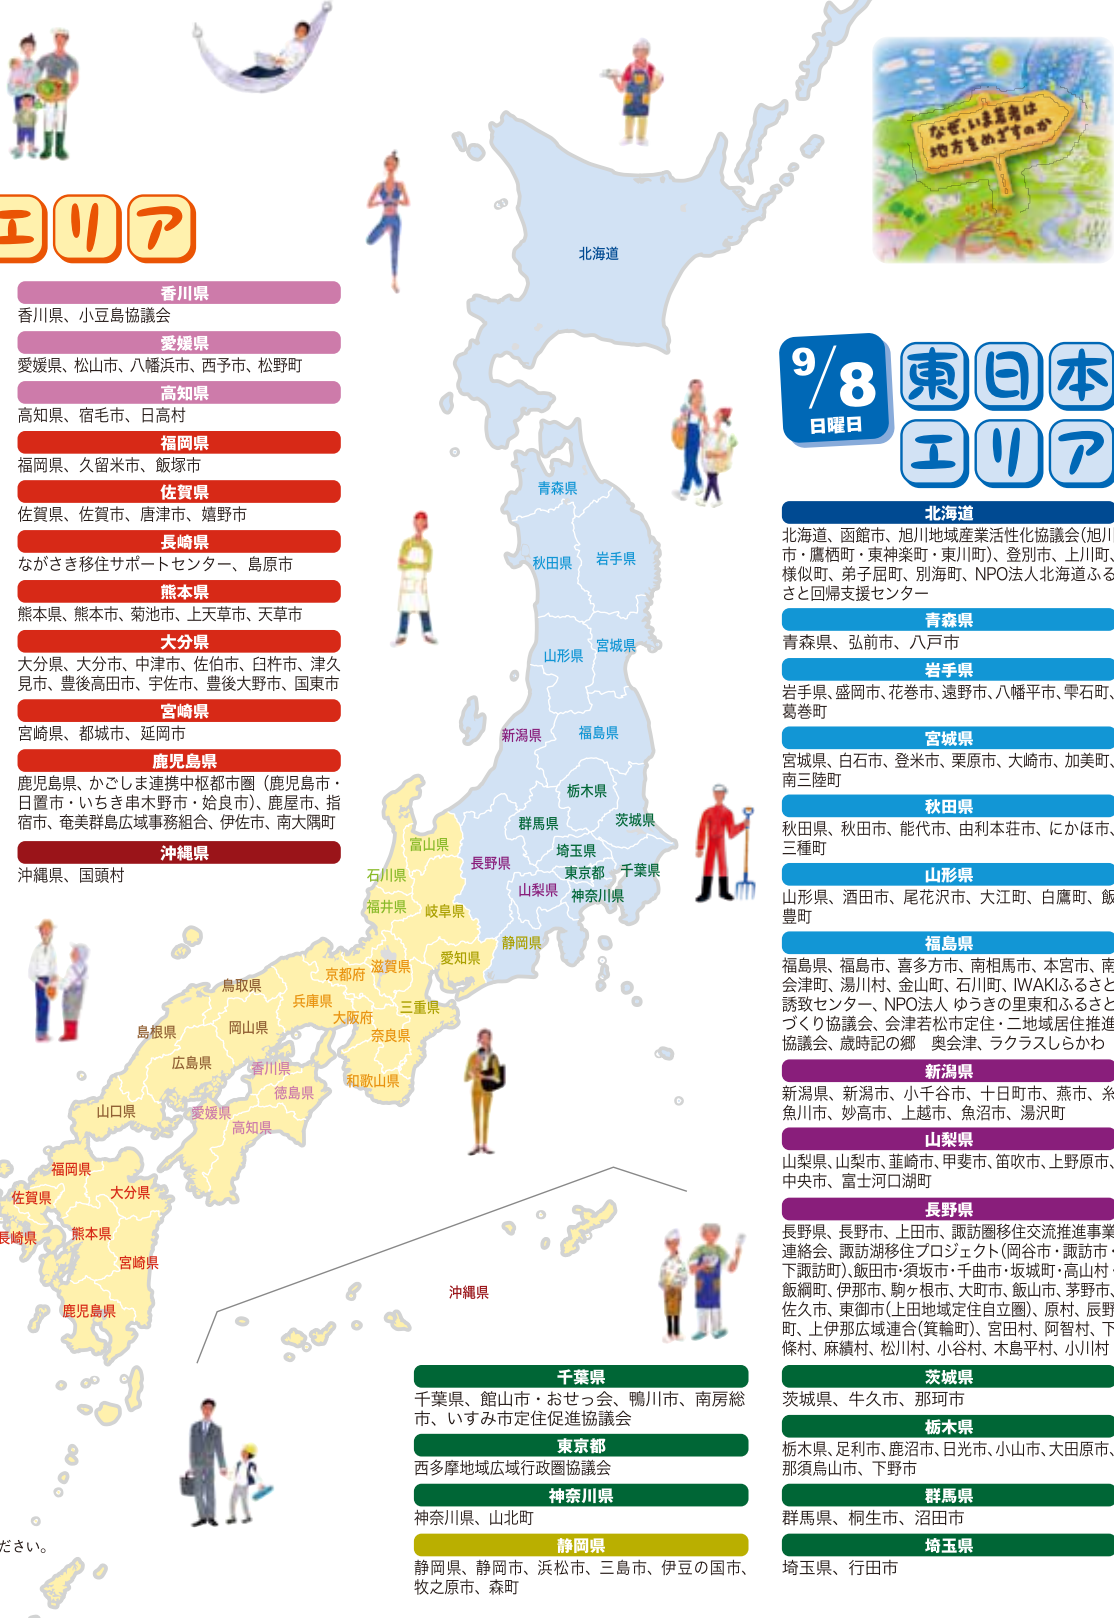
エリア

香川県
香川県、小豆島協議会
愛媛県
愛媛県、松山市、八幡浜市、西予市、松野町
高知県
高知県、宿毛市、日高村
福岡県
福岡県、久留米市、飯塚市
佐賀県
佐賀県、佐賀市、唐津市、嬉野市
長崎県
ながさき移住サポートセンター、島原市
熊本県
熊本県、熊本市、菊池市、上天草市、天草市
大分県
大分県、大分市、中津市、佐伯市、臼杵市、津久見市、豊後高田市、宇佐市、豊後大野市、国東市
宮崎県
宮崎県、都城市、延岡市
鹿児島県
鹿児島県、かごしま連携中枢都市圏（鹿児島市・日置市・いちき串木野市・姶良市）、鹿屋市、指宿市、奄美群島広域事務組合、伊佐市、南大隅町
沖縄県
沖縄県、国頭村

ださい。

なぜ、いま若者は地方をめざすのか

北海道
青森県
秋田県
岩手県
山形県
宮城県
新潟県
福島県
栃木県
群馬県
茨城県
富山県
長野県
埼玉県
石川県
東京都
千葉県
山梨県
神奈川県
福井県
岐阜県
静岡県
愛知県
京都府
滋賀県
鳥取県
兵庫県
三重県
大阪府
島根県
岡山県
奈良県
広島県
香川県
徳島県
和歌山県
山口県
愛媛県
高知県
福岡県
佐賀県
大分県
長崎県
熊本県
宮崎県
鹿児島県
沖縄県

9/8 日曜日
東日本エリア

北海道
北海道、函館市、旭川地域産業活性化協議会(旭川市・鷹栖町・東神楽町・東川町)、登別市、上川町、様似町、弟子屈町、別海町、NPO法人北海道ふるさと回帰支援センター
青森県
青森県、弘前市、八戸市
岩手県
岩手県、盛岡市、花巻市、遠野市、八幡平市、雫石町、葛巻町
宮城県
宮城県、白石市、登米市、栗原市、大崎市、加美町、南三陸町
秋田県
秋田県、秋田市、能代市、由利本荘市、にかほ市、三種町
山形県
山形県、酒田市、尾花沢市、大江町、白鷹町、飯豊町
福島県
福島県、福島市、喜多方市、南相馬市、本宮市、南会津町、湯川村、金山町、石川町、IWAKIふるさと誘致センター、NPO法人 ゆうきの里東和ふるさとづくり協議会、会津若松市定住・二地域居住推進協議会、歳時記の郷　奥会津、ラクラスしらかわ
新潟県
新潟県、新潟市、小千谷市、十日町市、燕市、糸魚川市、妙高市、上越市、魚沼市、湯沢町
山梨県
山梨県、山梨市、韮崎市、甲斐市、笛吹市、上野原市、中央市、富士河口湖町
長野県
長野県、長野市、上田市、諏訪圏移住交流推進事業連絡会、諏訪湖移住プロジェクト(岡谷市・諏訪市・下諏訪町)、飯田市・須坂市・千曲市・坂城町・高山村・飯綱町、伊那市、駒ヶ根市、大町市、飯山市、茅野市、佐久市、東御市(上田地域定住自立圏)、原村、辰野町、上伊那広域連合(箕輪町)、宮田村、阿智村、下條村、麻績村、松川村、小谷村、木島平村、小川村
千葉県
千葉県、館山市・おせっ会、鴨川市、南房総市、いすみ市定住促進協議会
東京都
西多摩地域広域行政圏協議会
神奈川県
神奈川県、山北町
静岡県
静岡県、静岡市、浜松市、三島市、伊豆の国市、牧之原市、森町
茨城県
茨城県、牛久市、那珂市
栃木県
栃木県、足利市、鹿沼市、日光市、小山市、大田原市、那須烏山市、下野市
群馬県
群馬県、桐生市、沼田市
埼玉県
埼玉県、行田市